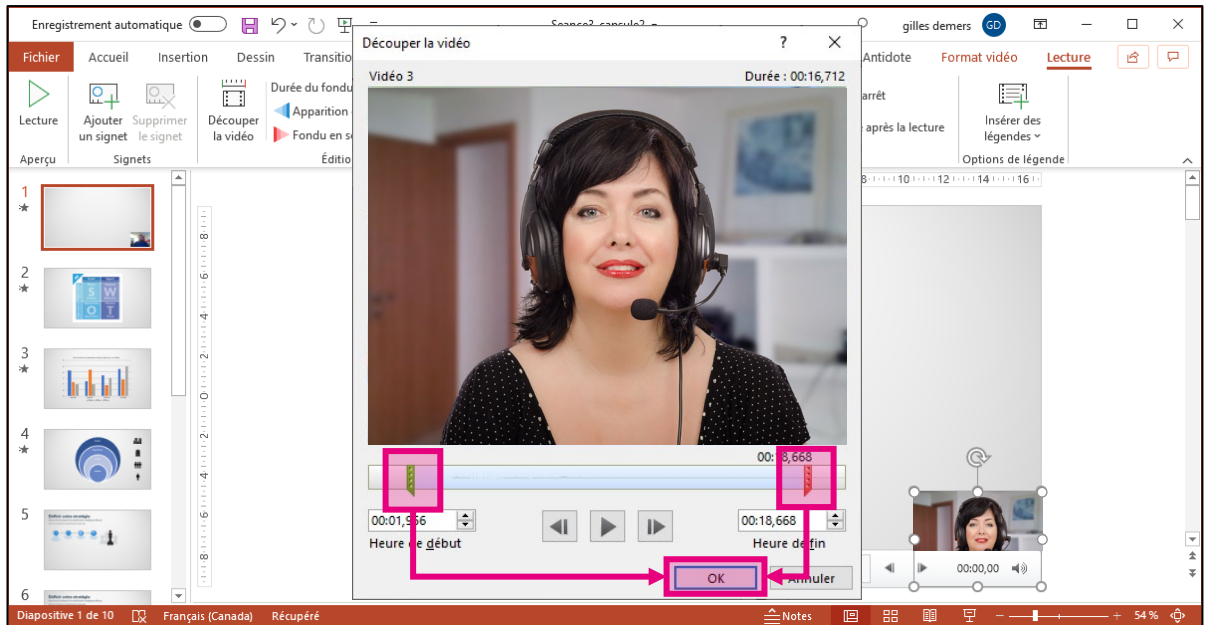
Enregistrement automatique
Seance2_capsule2
gilles demers
GD

Fichier
Accueil
Insertion
Dessin
Transitio
Antidote
Format vidéo
Lecture

Lecture
Aperçu
Ajouter un signet
Supprimer le signet
Signets
Découper la vidéo
Durée du fondu
Apparition
Fondu en s
Éditio
arrêt
après la lecture
Insérer des légendes
Options de légende

Découper la vidéo
?
Vidéo 3
Durée : 00:16,712
00:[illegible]8,668
00:01,966
Heure de début
00:18,668
Heure de fin
OK
Annuler

1
2
3
4
5
6

00:00,00

Diapositive 1 de 10
Français (Canada)
Récupéré
Notes
54 %